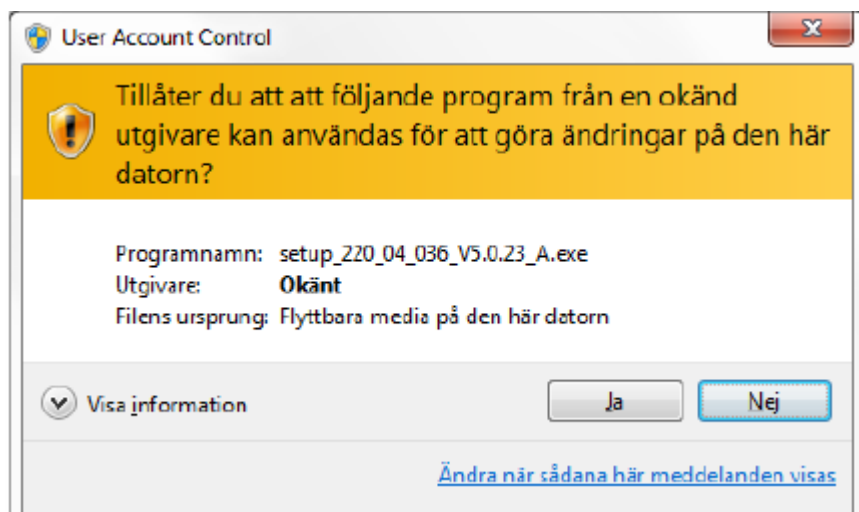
User Account Control

Tillåter du att att följande program från en okänd utgivare kan användas för att göra ändringar på den här datorn?

Programnamn: setup_220_04_036_V5.0.23_A.exe
Utgivare: Okänt
Filens ursprung: Flyttbara media på den här datorn

Visa information

Ja

Nej

Ändra när sådana här meddelanden visas